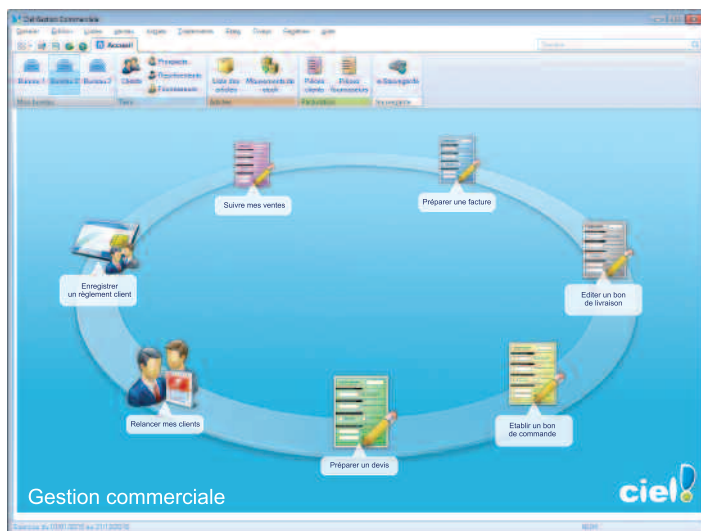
Ciel Gestion Commerciale

Dossier Edition Listes Ventes Achats Traitements Etats Outils Fenêtres Aide

Accueil

Bureau 1 Bureau 2 Bureau 3

Mes bureaux

Clients Prospects Représentants Fournisseurs

Tiers

Liste des articles Mouvements de stock

Articles

Pièces clients Pièces fournisseurs

Pièces/ventes

e-Sauvegarde

Sauvegarde

Suivre mes ventes

Préparer une facture

Enregistrer un règlement client

Editer un bon de livraison

Relancer mes clients

Etablir un bon de commande

Préparer un devis

Gestion commerciale

ciel

Exercice du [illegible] au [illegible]

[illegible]